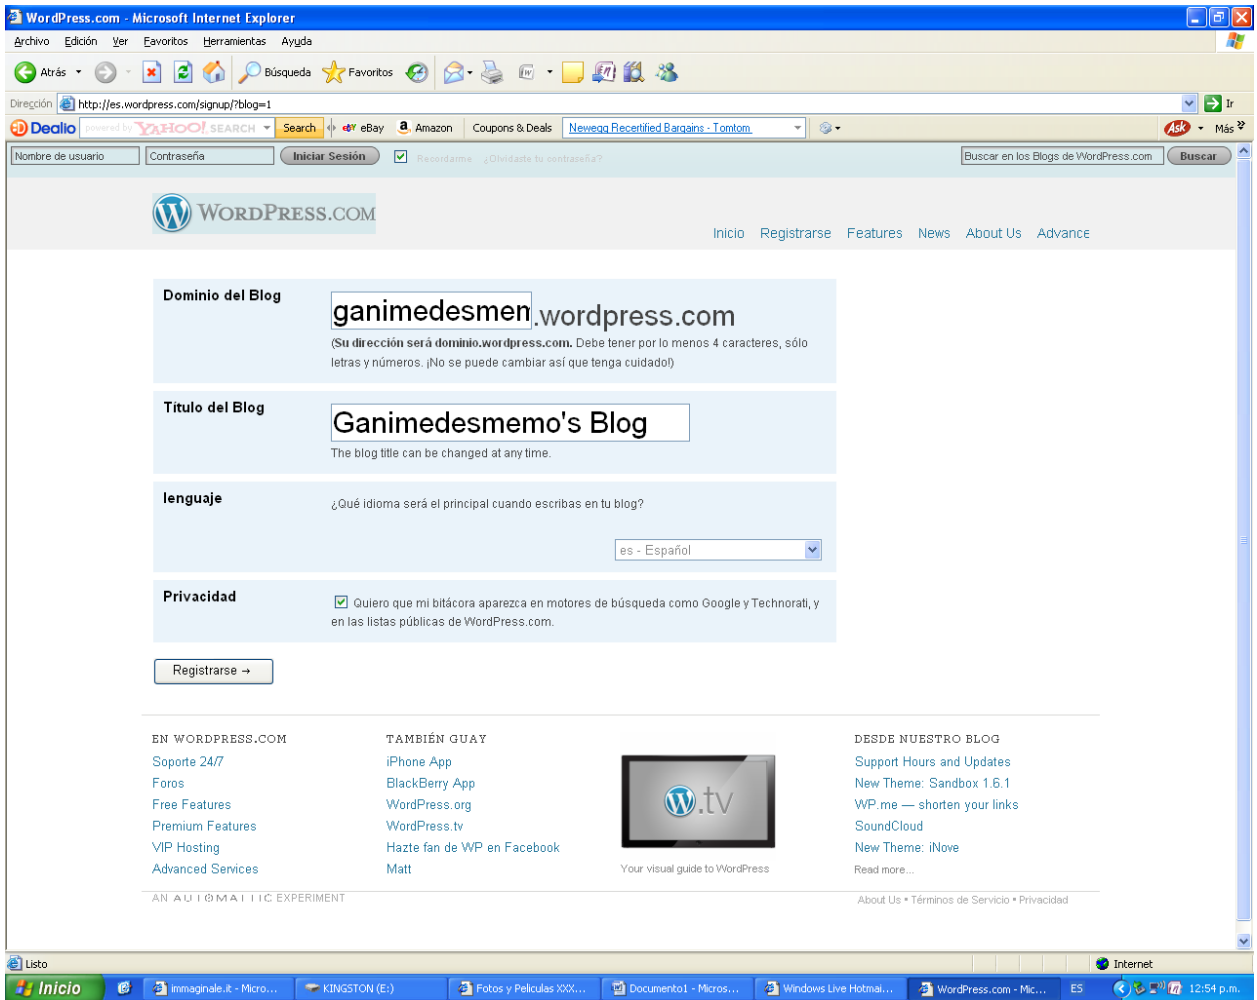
WordPress.com - Microsoft Internet Explorer

Archivo Edición Ver Favoritos Herramientas Ayuda

Atrás Búsqueda Favoritos

Dirección http://es.wordpress.com/signup/?blog=1 Ir

Dealio powered by YAHOO! SEARCH Search eBay Amazon Coupons & Deals Newegg Recertified Bargains - Tomtom Ask Más

Nombre de usuario Contraseña Iniciar Sesión Recordarme ¿Olvidaste tu contraseña? Buscar en los Blogs de WordPress.com Buscar

WORDPRESS.COM

Inicio Registrarse Features News About Us Advance

Dominio del Blog

ganimedesmen.wordpress.com

(Su dirección será dominio.wordpress.com. Debe tener por lo menos 4 caracteres, sólo letras y números. ¡No se puede cambiar así que tenga cuidado!)

Título del Blog

Ganimedesmemo's Blog

The blog title can be changed at any time.

lenguaje

¿Qué idioma será el principal cuando escribas en tu blog?

es - Español

Privacidad

Quiero que mi bitácora aparezca en motores de búsqueda como Google y Technorati, y en las listas públicas de WordPress.com.

Registrarse →

EN WORDPRESS.COM
Soporte 24/7
Foros
Free Features
Premium Features
VIP Hosting
Advanced Services

TAMBIÉN GUAY
iPhone App
BlackBerry App
WordPress.org
WordPress.tv
Hazte fan de WP en Facebook
Matt

W.tv
Your visual guide to WordPress

DESDE NUESTRO BLOG
Support Hours and Updates
New Theme: Sandbox 1.6.1
WP.me — shorten your links
SoundCloud
New Theme: iNove
Read more...

AN AUTOMATTIC EXPERIMENT

About Us • Términos de Servicio • Privacidad

Listo Internet

Inicio immaginale.it - Micro... KINGSTON (E:) Fotos y Peliculas XXX... Documento1 - Micros... Windows Live Hotmai... WordPress.com - Mic... ES 12:54 p.m.